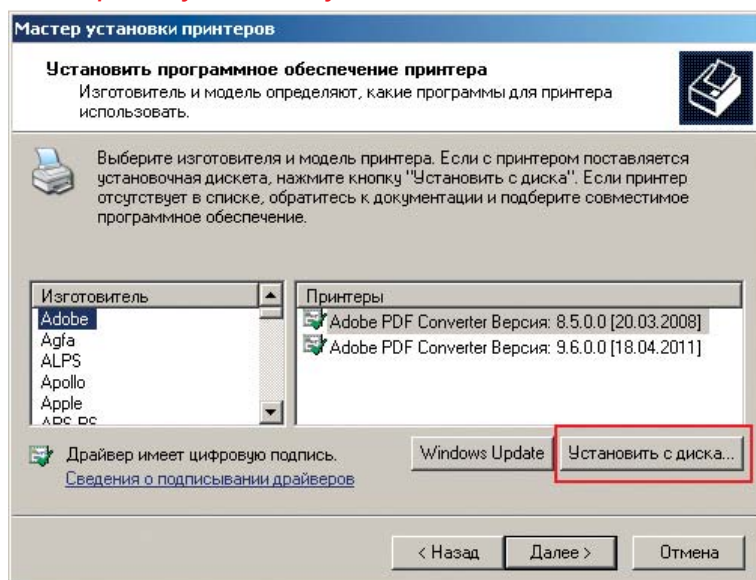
Мастер установки принтеров

Установить программное обеспечение принтера
Изготовитель и модель определяют, какие программы для принтера использовать.

Выберите изготовителя и модель принтера. Если с принтером поставляется установочная дискета, нажмите кнопку "Установить с диска". Если принтер отсутствует в списке, обратитесь к документации и подберите совместимое программное обеспечение.

Изготовитель
Adobe
Agfa
ALPS
Apollo
Apple
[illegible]

Принтеры
Adobe PDF Converter Версия: 8.5.0.0 [20.03.2008]
Adobe PDF Converter Версия: 9.6.0.0 [18.04.2011]

Драйвер имеет цифровую подпись.
Сведения о подписывании драйверов

Windows Update
Установить с диска...

< Назад
Далее >
Отмена